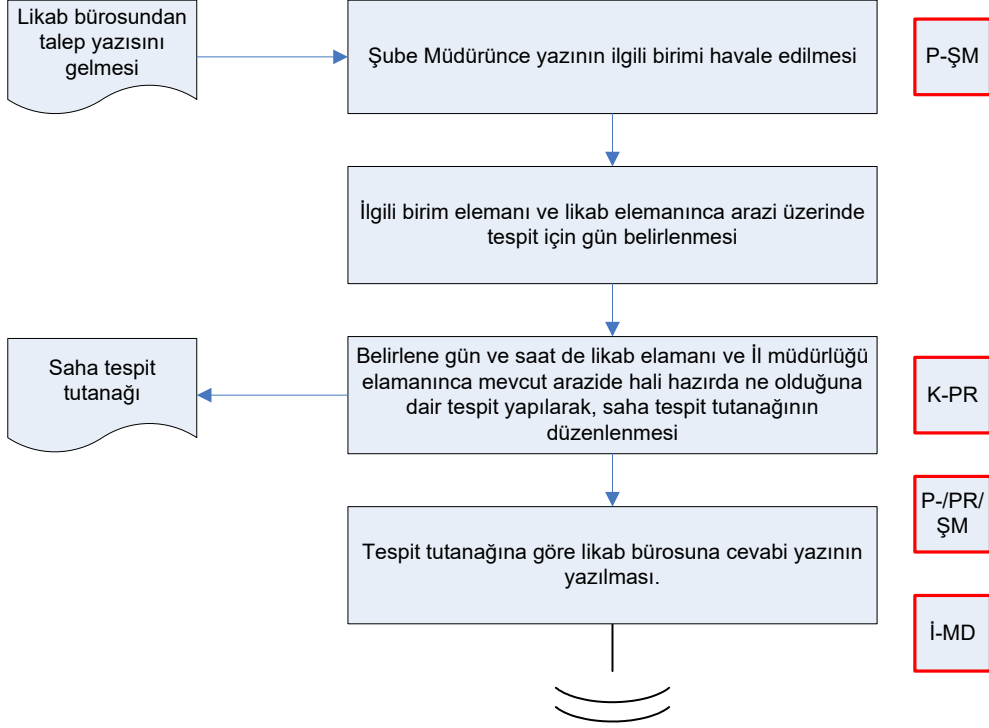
Likab bürosundan talep yazısını gelmesi

Şube Müdürünce yazının ilgili birimi havale edilmesi

P-ŞM

İlgili birim elemanı ve likab elemanınca arazi üzerinde tespit için gün belirlenmesi

Saha tespit tutanağı

Belirlene gün ve saat de likab elamanı ve İl müdürlüğü elamanınca mevcut arazide hali hazırda ne olduğuna dair tespit yapılarak, saha tespit tutanağının düzenlenmesi

K-PR

P-/PR/ ŞM

Tespit tutanağına göre likab bürosuna cevabi yazının yazılması.

İ-MD